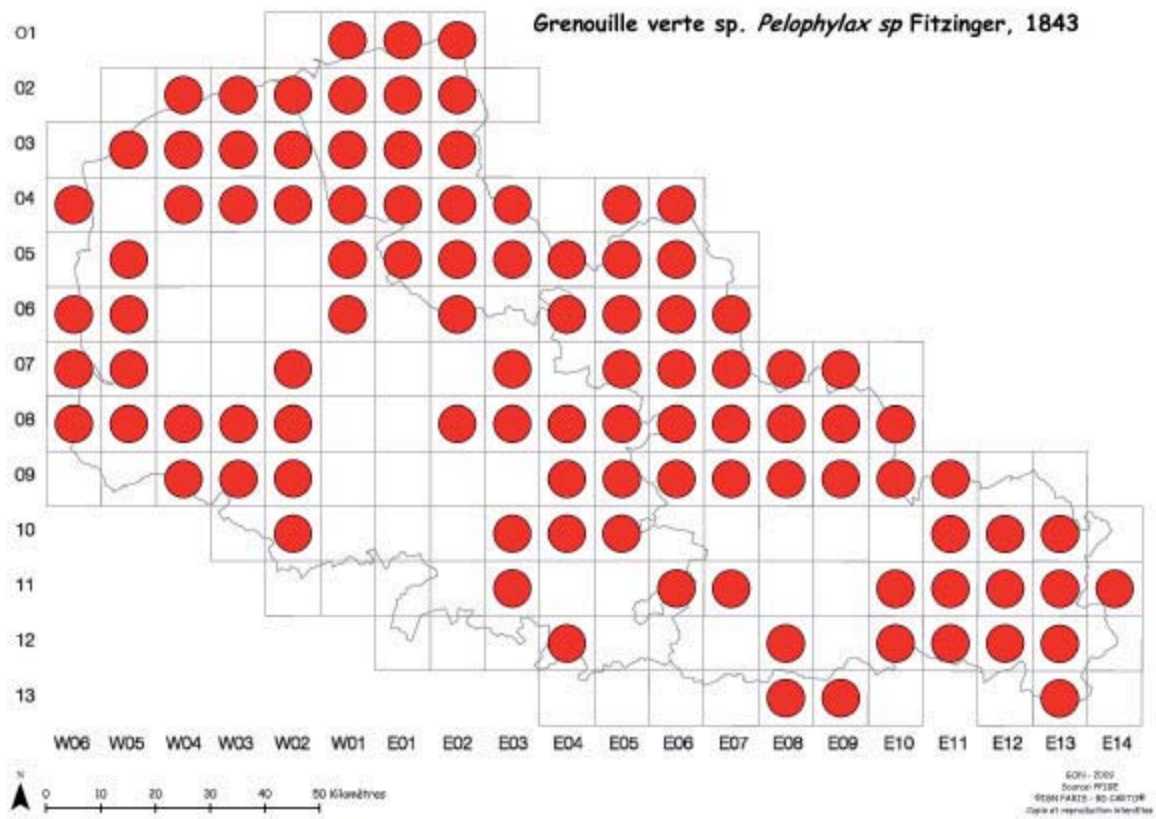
Grenouille verte sp. *Pelophylax sp* Fitzinger, 1843

01
02
03
04
05
06
07
08
09
10
11
12
13

W06 W05 W04 W03 W02 W01 E01 E02 E03 E04 E05 E06 E07 E08 E09 E10 E11 E12 E13 E14

N
0 10 20 30 40 50 Kilomètres

GON - 2009
Source PFIBE
©IGN PARIS - BD CARTO®
Copie et reproduction interdites